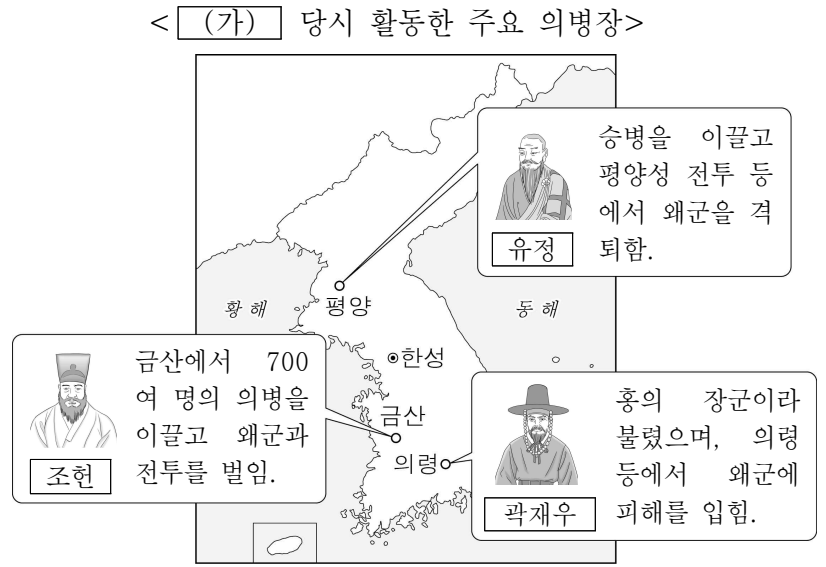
<(가) 당시 활동한 주요 의병장>

승병을 이끌고 평양성 전투 등에서 왜군을 격퇴함.

유정

황해

평양

동해

한성

금산에서 700여 명의 의병을 이끌고 왜군과 전투를 벌임.

조헌

금산

의령

홍의 장군이라 불렸으며, 의령 등에서 왜군에 피해를 입힘.

곽재우